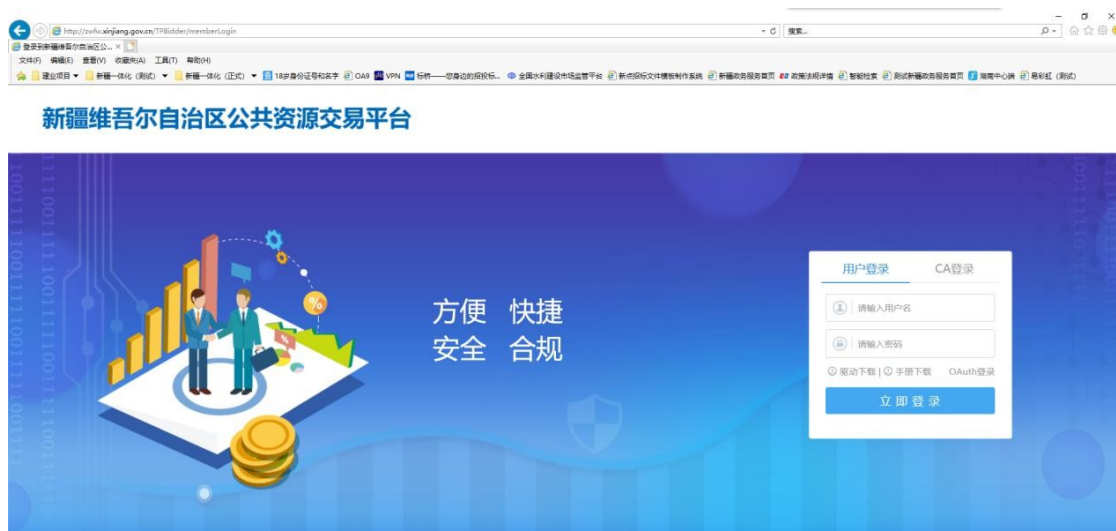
http://zwfw.xinjiang.gov.cn/TPBidder/memberLogin
搜索...
登录到新疆维吾尔自治区公... ×
文件(F) 编辑(E) 查看(V) 收藏夹(A) 工具(T) 帮助(H)
建业项目 ▾ 新疆一体化 (测试) ▾ 新疆一体化 (正式) ▾ 18岁身份证号和名字 OA9 VPN 标桥——您身边的招投标... 全国水利建设市场监管平台 新点招标文件模板制作系统 新疆政务服务首页 政策法规详情 智能检索 测试新疆政务服务首页 湖南中心端 易彩虹 (测试)

新疆维吾尔自治区公共资源交易平台

方便 快捷
安全 合规

用户登录 CA登录
请输入用户名
请输入密码
驱动下载 | 手册下载 OAuth登录
立即登录